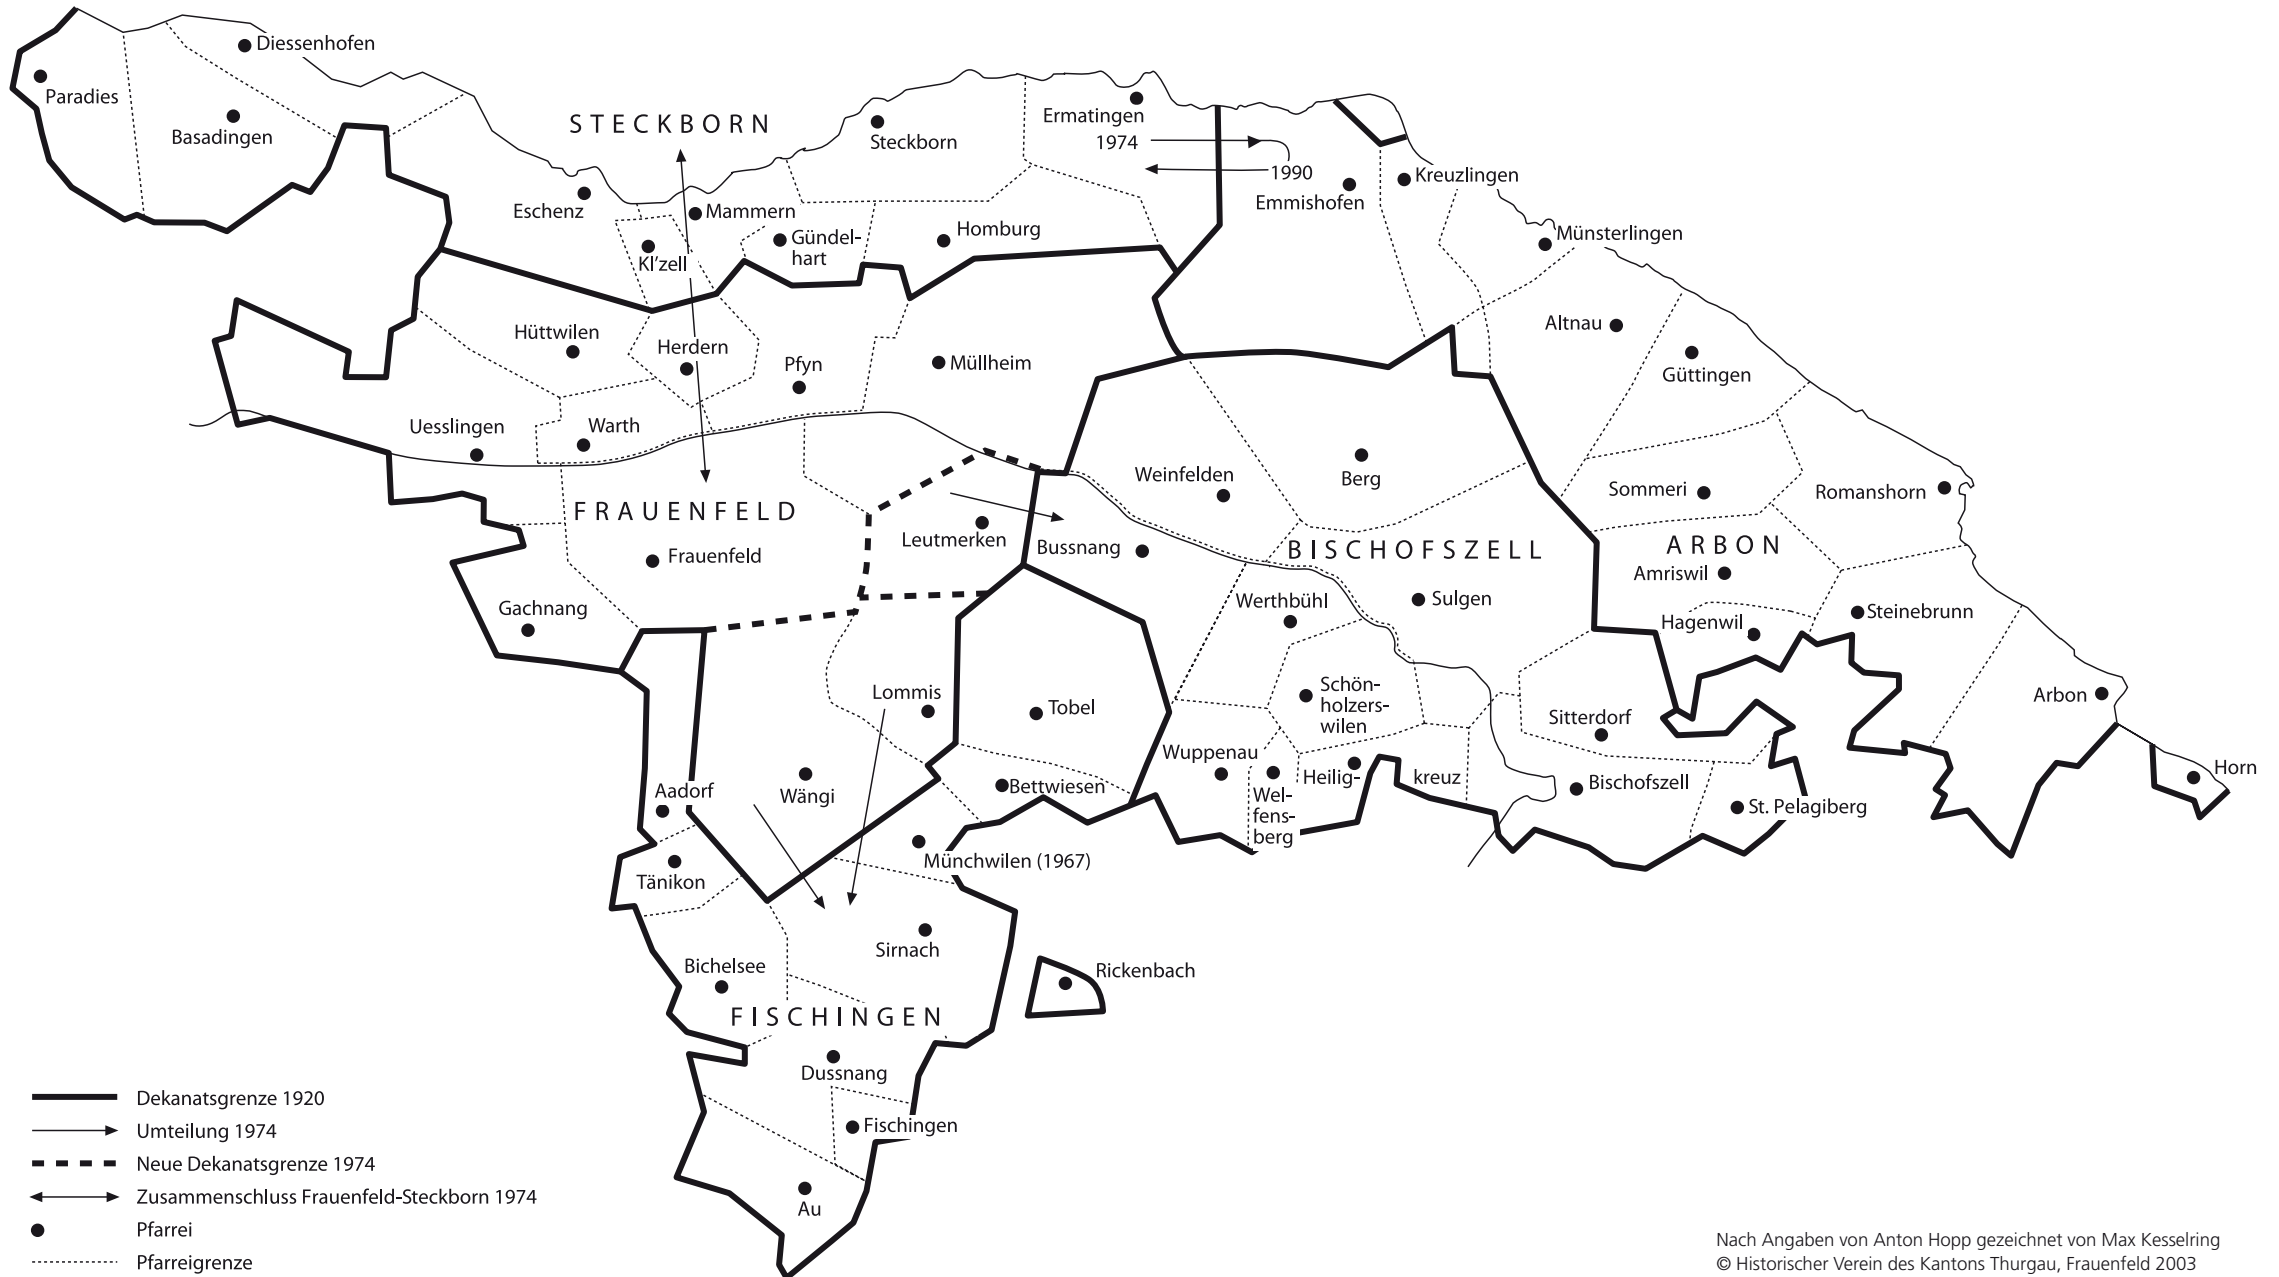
Diessenhofen
Paradies
Basadingen
STECKBORN
Steckborn
Ermatingen
1974
1990
Emmishofen
Kreuzlingen
Eschenz
Mammern
Kl'zell
Gündelhart
Homburg
Münsterlingen
Hüttwilen
Herdern
Pfyn
Müllheim
Altnau
Güttingen
Uesslingen
Warth
Weinfelden
Berg
Sommeri
Romanshorn
FRAUENFELD
Leutmerken
Frauenfeld
Bussnang
BISCHOFSZELL
ARBON
Amriswil
Gachnang
Werthbühl
Sulgen
Hagenwil
Steinebrunn
Lommis
Tobel
Schönholzerswilen
Sitterdorf
Arbon
Wuppenau
Heilig-
kreuz
Welfensberg
Bischofszell
St. Pelagiberg
Horn
Aadorf
Wängi
Bettwiesen
Münchwilen (1967)
Tänikon
Sirnach
Rickenbach
Bichelsee
FISCHINGEN
Dussnang
Fischingen
Au

Dekanatsgrenze 1920
Umteilung 1974
Neue Dekanatsgrenze 1974
Zusammenschluss Frauenfeld-Steckborn 1974
Pfarrei
Pfarreigrenze

Nach Angaben von Anton Hopp gezeichnet von Max Kesselring
© Historischer Verein des Kantons Thurgau, Frauenfeld 2003